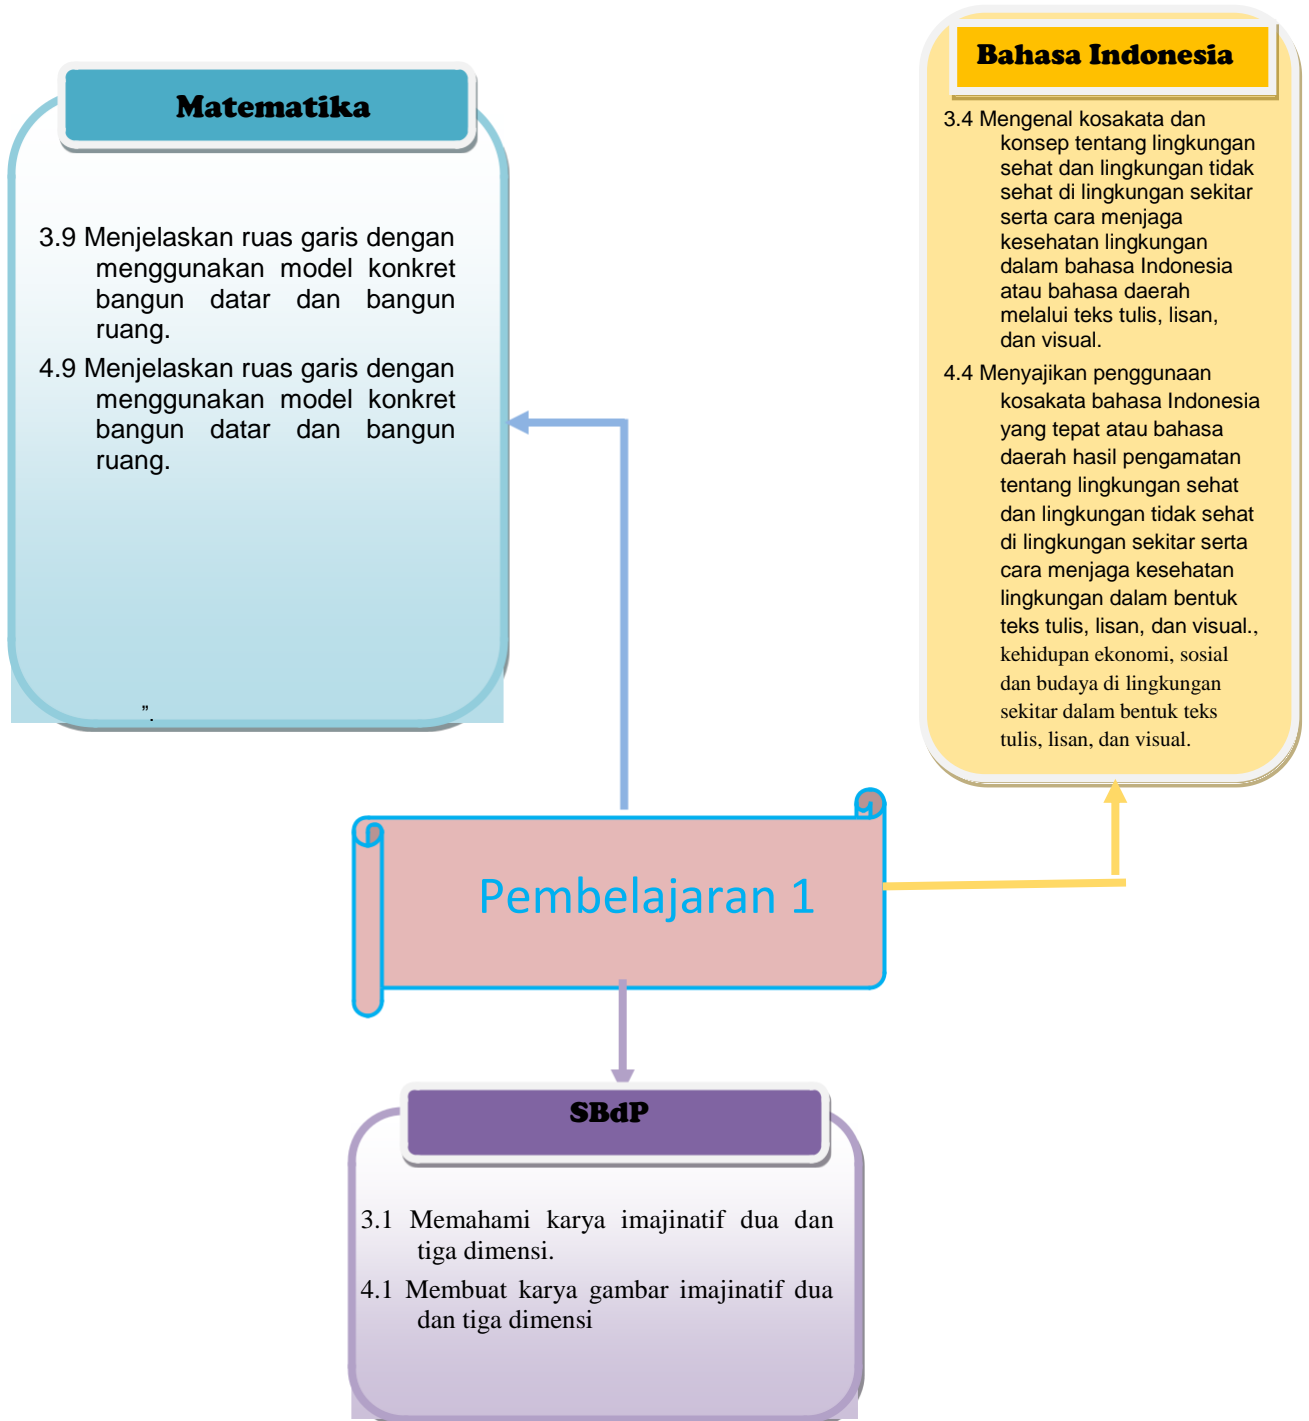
Matematika

3.9 Menjelaskan ruas garis dengan menggunakan model konkret bangun datar dan bangun ruang.

4.9 Menjelaskan ruas garis dengan menggunakan model konkret bangun datar dan bangun ruang.

”.

Bahasa Indonesia

3.4 Mengenal kosakata dan konsep tentang lingkungan sehat dan lingkungan tidak sehat di lingkungan sekitar serta cara menjaga kesehatan lingkungan dalam bahasa Indonesia atau bahasa daerah melalui teks tulis, lisan, dan visual.

4.4 Menyajikan penggunaan kosakata bahasa Indonesia yang tepat atau bahasa daerah hasil pengamatan tentang lingkungan sehat dan lingkungan tidak sehat di lingkungan sekitar serta cara menjaga kesehatan lingkungan dalam bentuk teks tulis, lisan, dan visual., kehidupan ekonomi, sosial dan budaya di lingkungan sekitar dalam bentuk teks tulis, lisan, dan visual.

Pembelajaran 1

SBdP

3.1 Memahami karya imajinatif dua dan tiga dimensi.

4.1 Membuat karya gambar imajinatif dua dan tiga dimensi